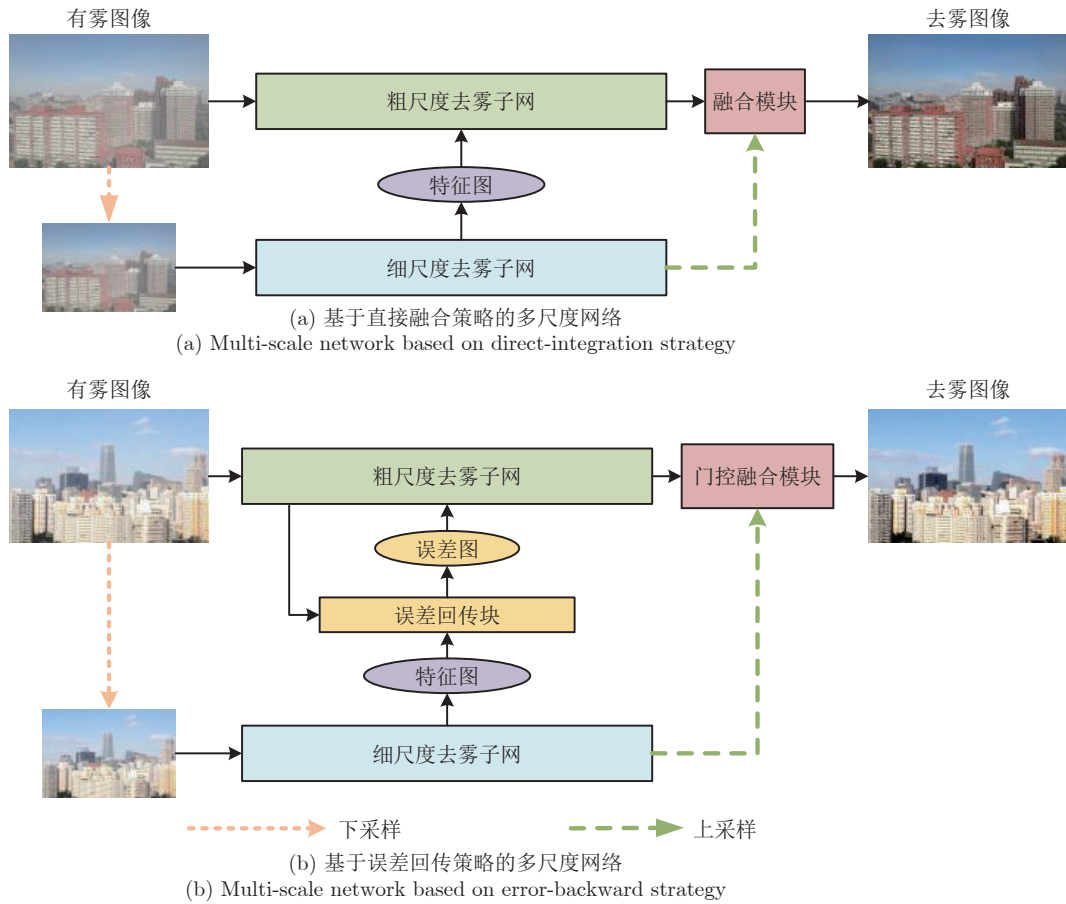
有雾图像

去雾图像

粗尺度去雾子网

融合模块

特征图

细尺度去雾子网

(a) 基于直接融合策略的多尺度网络
(a) Multi-scale network based on direct-integration strategy

有雾图像

去雾图像

粗尺度去雾子网

门控融合模块

误差图

误差回传块

特征图

细尺度去雾子网

下采样

上采样

(b) 基于误差回传策略的多尺度网络
(b) Multi-scale network based on error-backward strategy